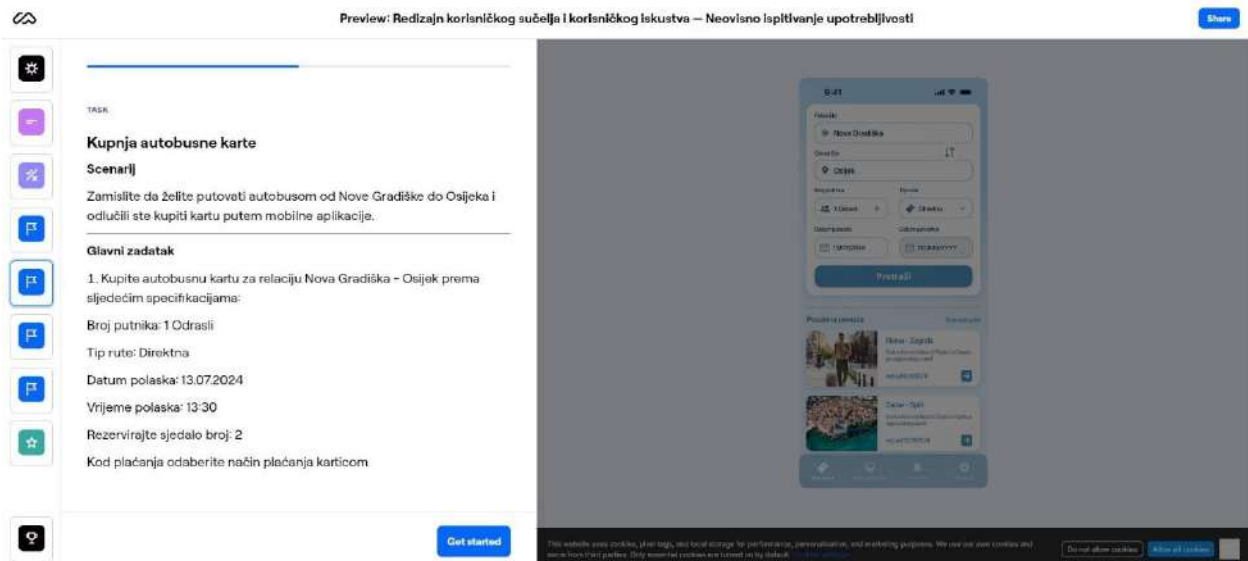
Preview: Redizajn korisničkog sučelja i korisničkog iskustva — Neovisno ispitivanje upotrebljivosti

Share

TASK

Kupnja autobusne karte

Scenarij

Zamislite da želite putovati autobusom od Nove Gradiške do Osijeka i odlučili ste kupiti kartu putem mobilne aplikacije.

Glavni zadatak

1. Kupite autobusnu kartu za relaciju Nova Gradiška - Osijek prema sljedećim specifikacijama:

Broj putnika: 1 Odrasli

Tip rute: Direktna

Datum polaska: 13.07.2024

Vrijeme polaska: 13:30

Rezervirajte sjedalo broj: 2

Kod plaćanja odaberite način plaćanja karticom

Get started

9:41

Polazište

Nova Gradiška

Odredište

Osijek

Pretraži

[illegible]

Do not allow cookies

Allow all cookies